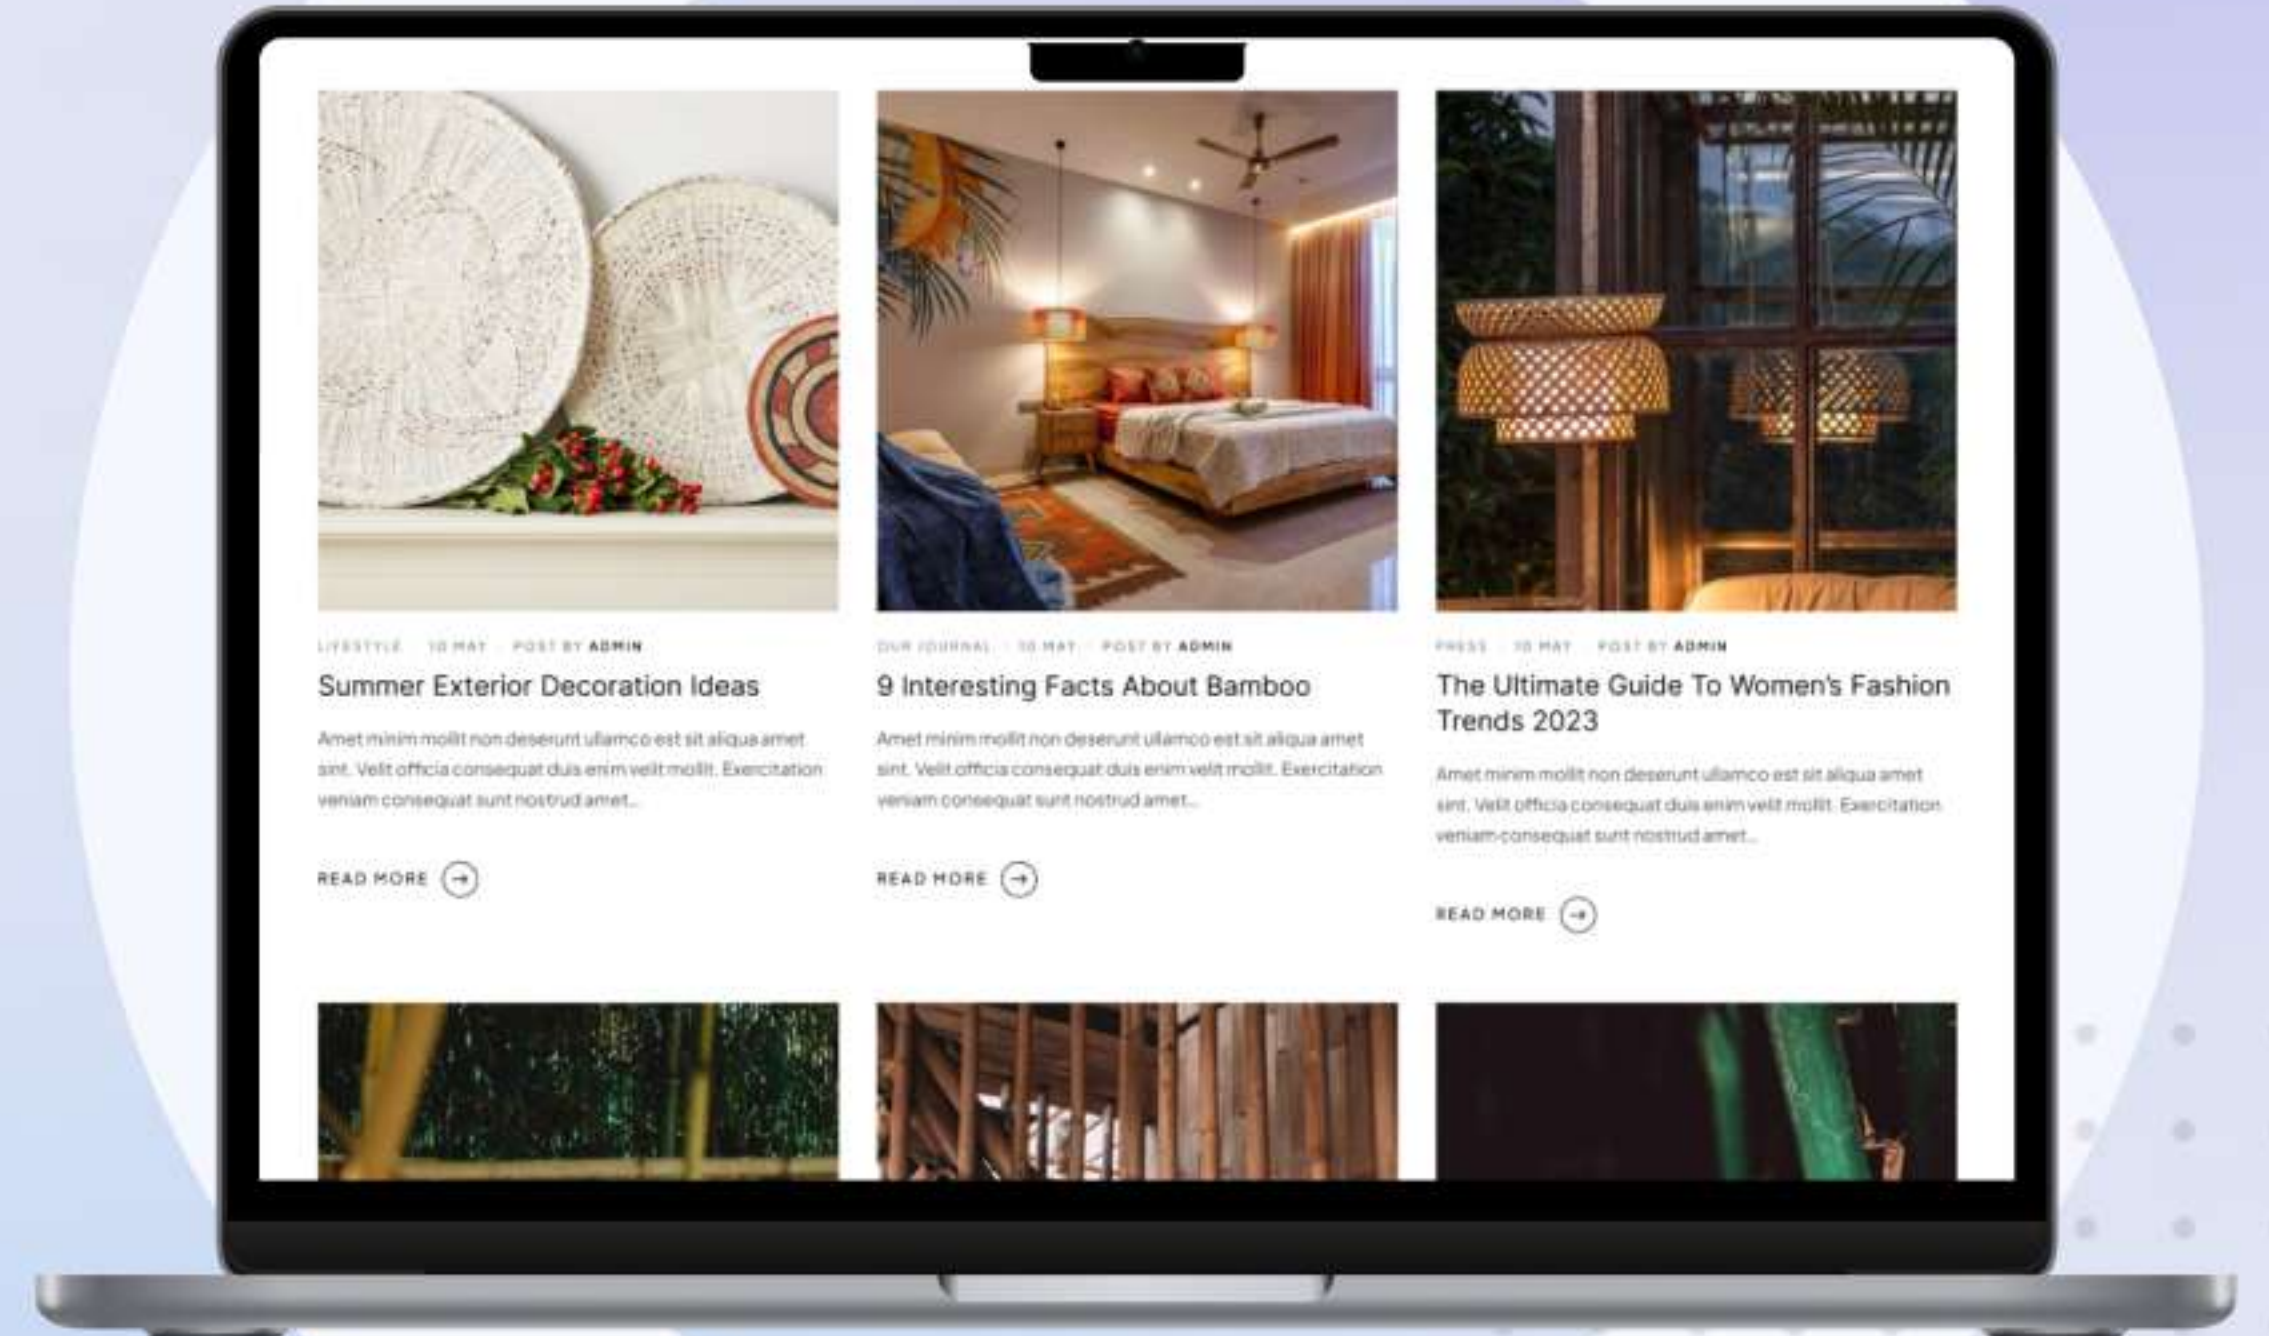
LIFESTYLE · 10 MAY · POST BY ADMIN

Summer Exterior Decoration Ideas

Amet minim mollit non deserunt ullamco est sit aliqua amet sint. Velit officia consequat duis enim velit mollit. Exercitation veniam consequat sunt nostrud amet...

READ MORE

OUR JOURNAL · 10 MAY · POST BY ADMIN

9 Interesting Facts About Bamboo

Amet minim mollit non deserunt ullamco est sit aliqua amet sint. Velit officia consequat duis enim velit mollit. Exercitation veniam consequat sunt nostrud amet...

READ MORE

PRESS · 10 MAY · POST BY ADMIN

The Ultimate Guide To Women's Fashion Trends 2023

Amet minim mollit non deserunt ullamco est sit aliqua amet sint. Velit officia consequat duis enim velit mollit. Exercitation veniam consequat sunt nostrud amet...

READ MORE